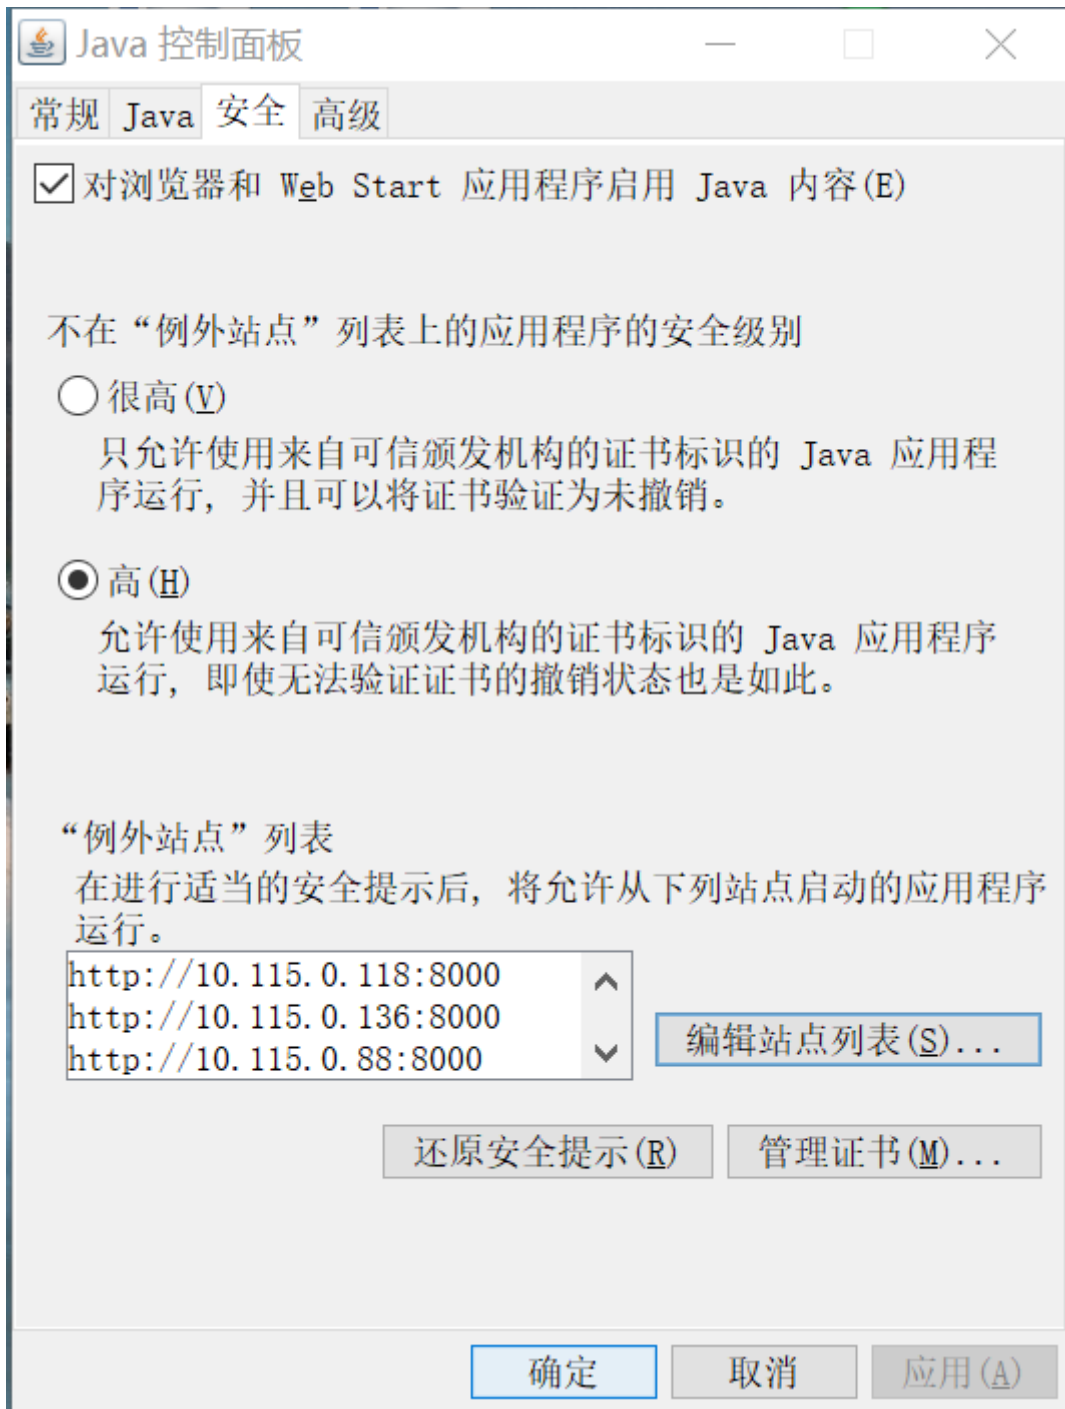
Java 控制面板

常规 Java 安全 高级

对浏览器和 Web Start 应用程序启用 Java 内容(E)

不在“例外站点”列表上的应用程序的安全级别

很高(V)
只允许使用来自可信颁发机构的证书标识的 Java 应用程序运行，并且可以将证书验证为未撤销。

高(H)
允许使用来自可信颁发机构的证书标识的 Java 应用程序运行，即使无法验证证书的撤销状态也是如此。

“例外站点”列表
在进行适当的安全提示后，将允许从下列站点启动的应用程序运行。

http://10.115.0.118:8000
http://10.115.0.136:8000
http://10.115.0.88:8000

编辑站点列表(S)...

还原安全提示(R)
管理证书(M)...

确定
取消
应用(A)